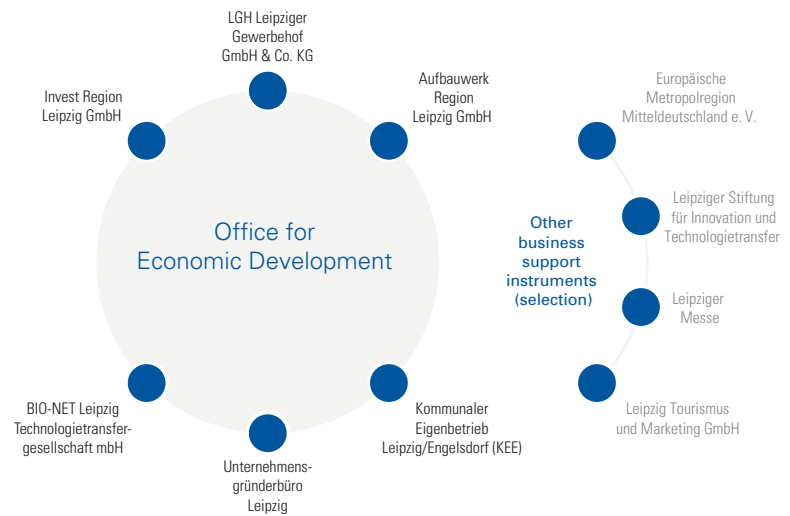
LGH Leipziger Gewerbehof GmbH & Co. KG

Invest Region Leipzig GmbH

Aufbauwerk Region Leipzig GmbH

Office for Economic Development

BIO-NET Leipzig Technologietransfergesellschaft mbH

Unternehmensgründerbüro Leipzig

Kommunaler Eigenbetrieb Leipzig/Engelsdorf (KEE)

Other business support instruments (selection)

Europäische Metropolregion Mitteldeutschland e. V.

Leipziger Stiftung für Innovation und Technologietransfer

Leipziger Messe

Leipzig Tourismus und Marketing GmbH